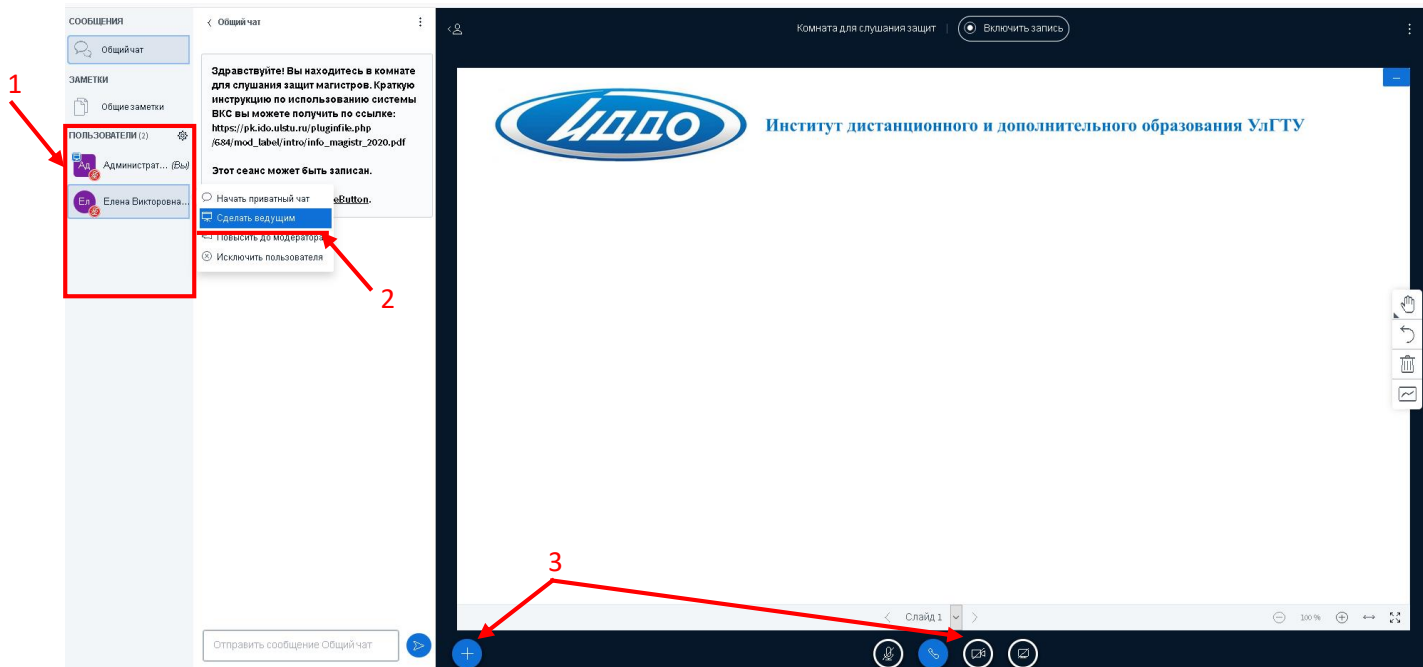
СООБЩЕНИЯ

Общий чат

ЗАМЕТКИ

Общие заметки

ПОЛЬЗОВАТЕЛИ (2)

Ад Администрат... (Вы)

Ел Елена Викторовна...

1

Общий чат

Здравствуйте! Вы находитесь в комнате для слушания защит магистров. Краткую инструкцию по использованию системы ВКС вы можете получить по ссылке: https://pk.ido.ulstu.ru/pluginfile.php/684/mod_label/intro/info_magistr_2020.pdf

Этот сеанс может быть записан.

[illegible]eButton.

Начать приватный чат
Сделать ведущим
Повысить до модератора
Исключить пользователя

2

Отправить сообщение Общий чат

Комната для слушания защит | Включить запись

ИДДО

Институт дистанционного и дополнительного образования УлГТУ

Слайд 1

100 %

3